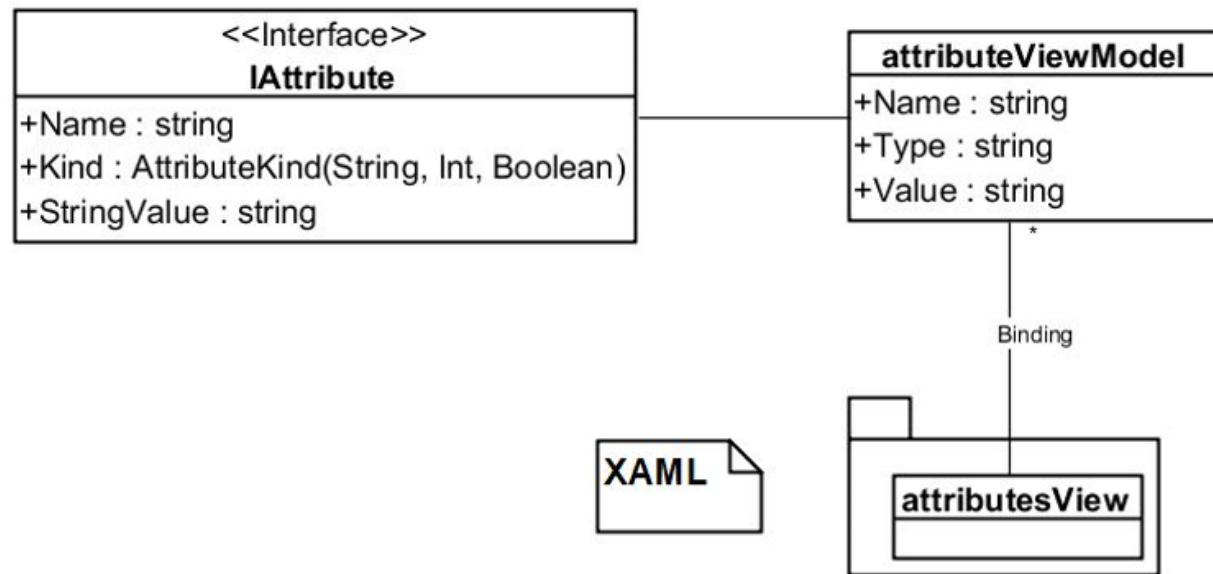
<<Interface>>
IAttribute

+Name : string
+Kind : AttributeKind(String, Int, Boolean)
+StringValue : string

attributeViewModel

+Name : string
+Type : string
+Value : string

*

Binding

XAML

attributesView